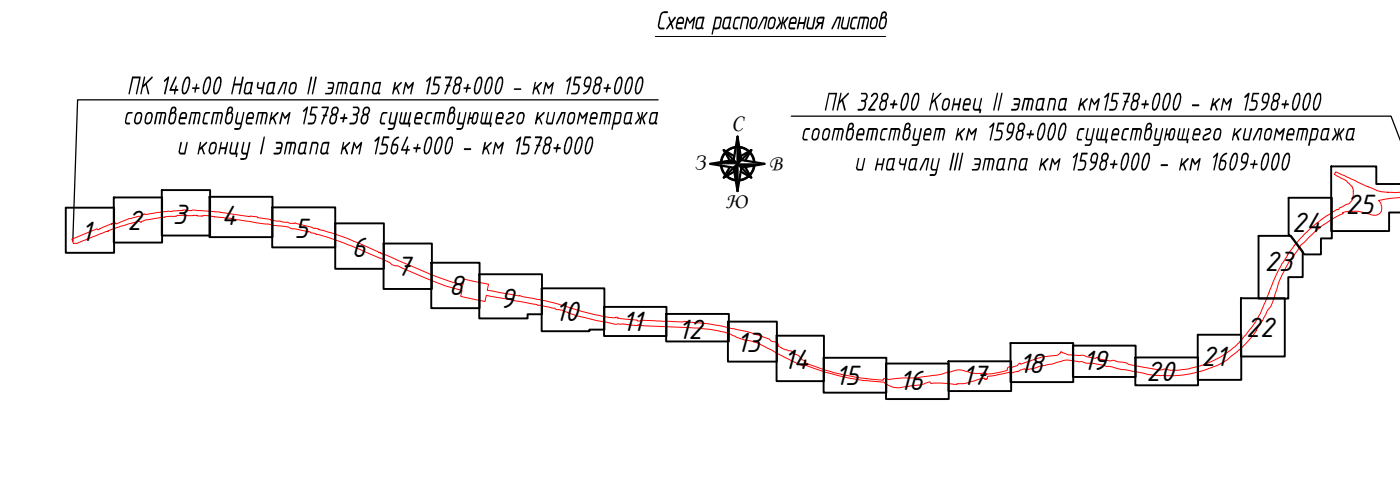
Схема расположения листов

ПК 140+00 Начало II этапа км 1578+000 - км 1598+000
соответствуеткм 1578+38 существующего километража
и концу I этапа км 1564+000 - км 1578+000

ПК 328+00 Конец II этапа км1578+000 - км 1598+000
соответствует км 1598+000 существующего километража
и началу III этапа км 1598+000 - км 1609+000

С
З
В
Ю

1 2 3 4 5 6 7 8 9 10 11 12 13 14 15 16 17 18 19 20 21 22 23 24 25